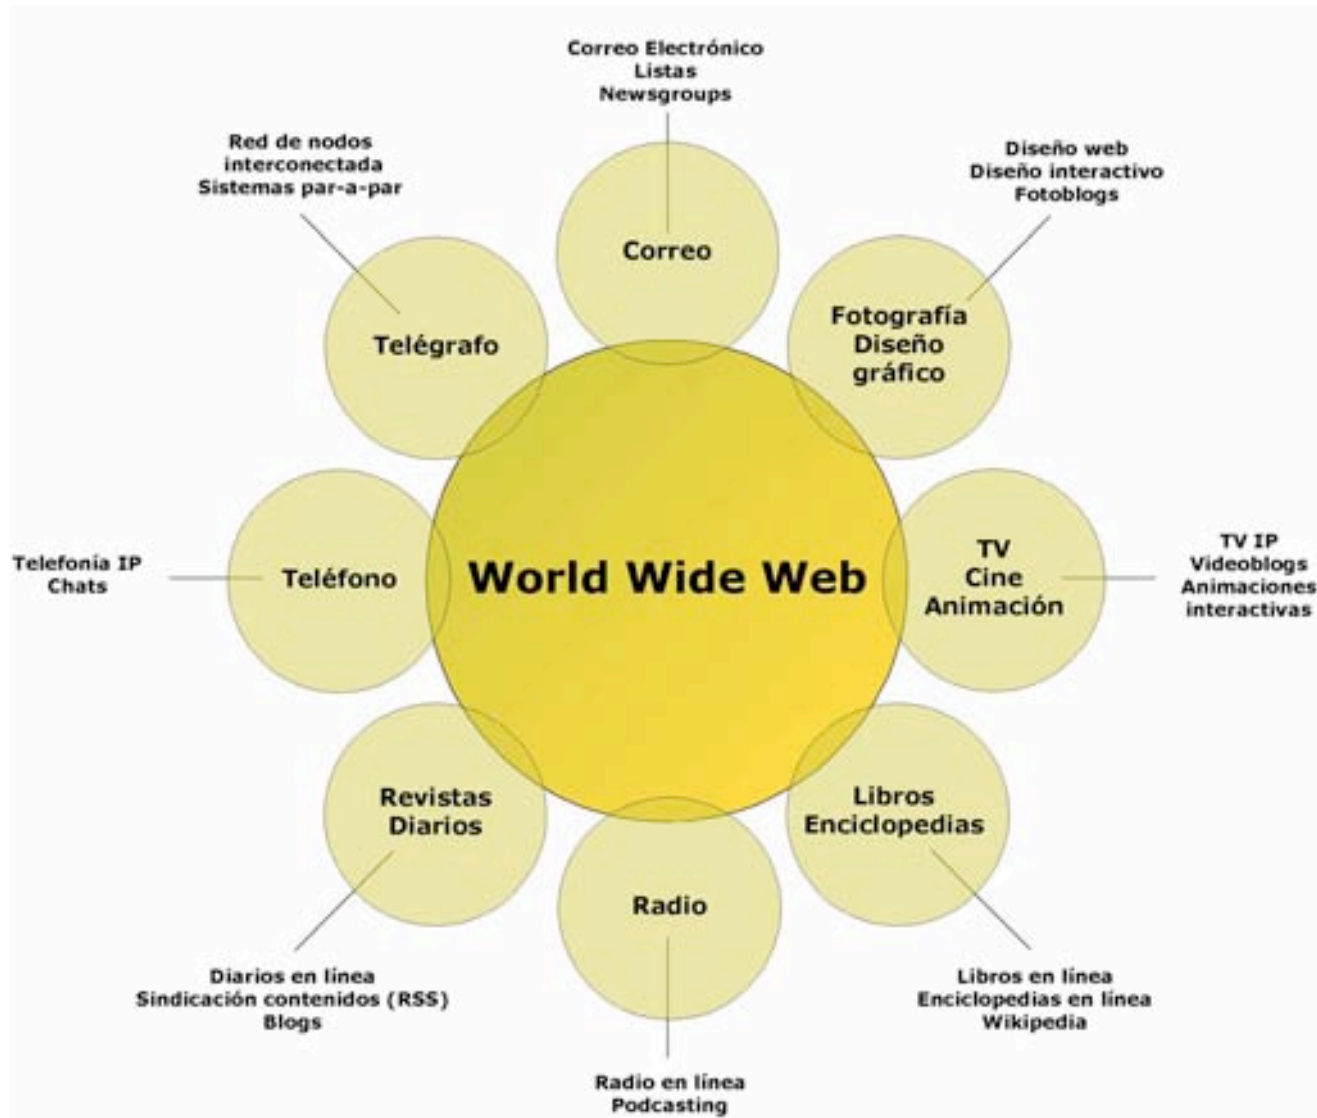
Correo Electrónico
Listas
Newsgroups

Red de nodos
interconectada
Sistemas par-a-par

Diseño web
Diseño interactivo
Fotoblogs

Correo

Telégrafo

Fotografía
Diseño
gráfico

Telefonía IP
Chats

Teléfono

World Wide Web

TV
Cine
Animación

TV IP
Videoblogs
Animaciones
interactivas

Revistas
Diarios

Libros
Enciclopedias

Radio

Diarios en línea
Sindicación contenidos (RSS)
Blogs

Libros en línea
Enciclopedias en línea
Wikipedia

Radio en línea
Podcasting